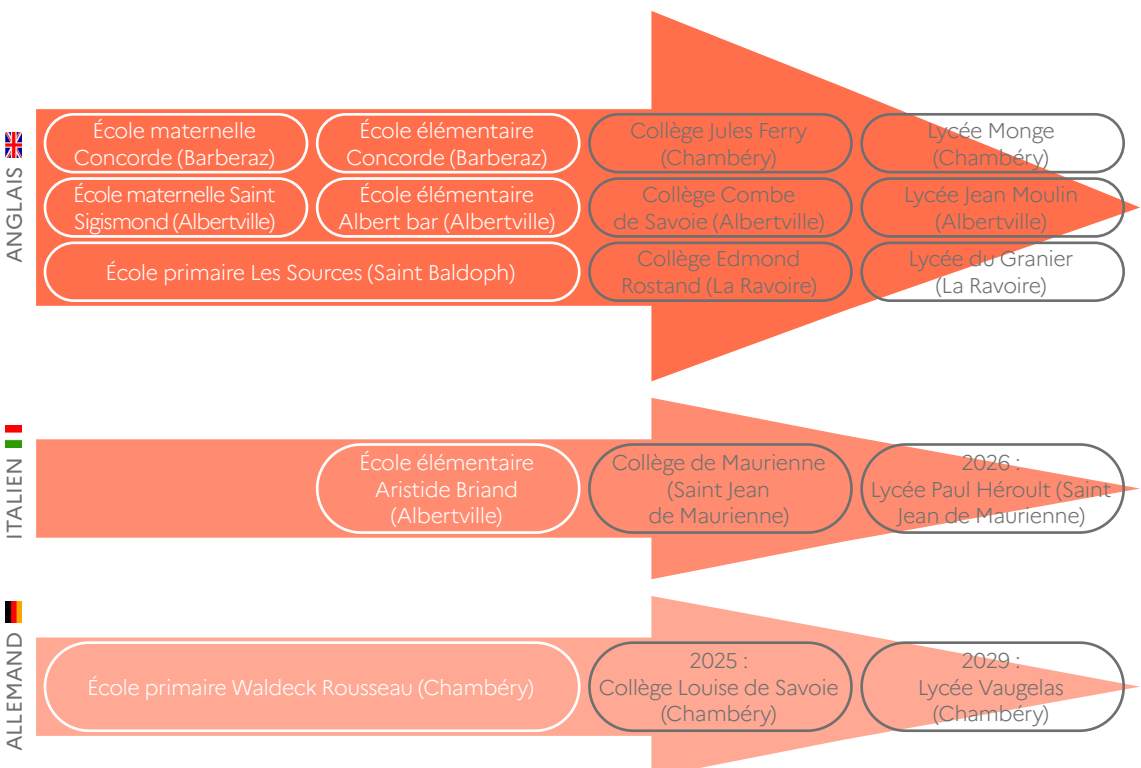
ANGLAIS

École maternelle Concorde (Barberaz)

École élémentaire Concorde (Barberaz)

Collège Jules Ferry (Chambéry)

Lycée Monge (Chambéry)

École maternelle Saint Sigismond (Albertville)

École élémentaire Albert bar (Albertville)

Collège Combe de Savoie (Albertville)

Lycée Jean Moulin (Albertville)

École primaire Les Sources (Saint Baldoph)

Collège Edmond Rostand (La Ravoire)

Lycée du Granier (La Ravoire)

ITALIEN

École élémentaire Aristide Briand (Albertville)

Collège de Maurienne (Saint Jean de Maurienne)

2026 : Lycée Paul Héroult (Saint Jean de Maurienne)

ALLEMAND

École primaire Waldeck Rousseau (Chambéry)

2025 : Collège Louise de Savoie (Chambéry)

2029 : Lycée Vaugelas (Chambéry)